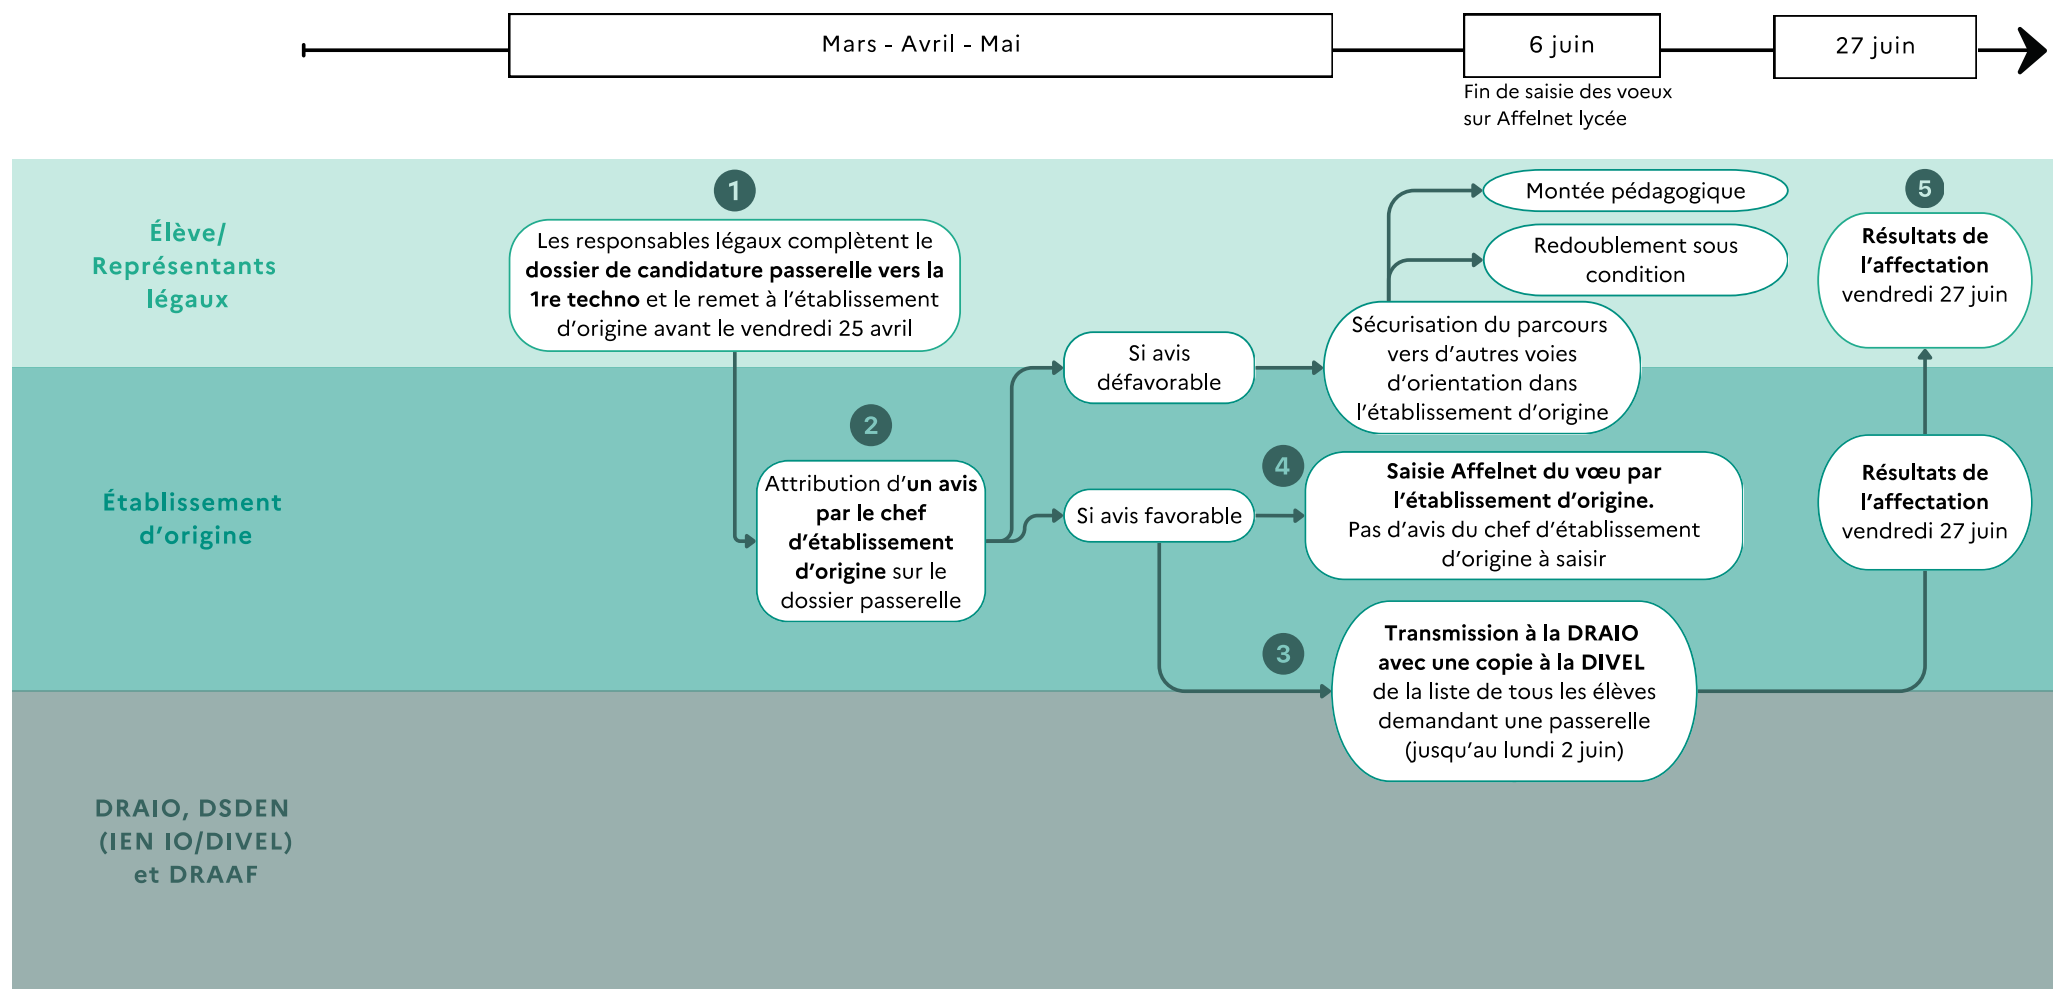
Mars - Avril - Mai

6 juin

Fin de saisie des voeux sur Affelnet lycée

27 juin

Élève/ Représentants légaux

Établissement d'origine

DRAIO, DSDEN (IEN IO/DIVEL) et DRAAF

1

Les responsables légaux complètent le dossier de candidature passerelle vers la 1re techno et le remet à l'établissement d'origine avant le vendredi 25 avril

2

Attribution d'un avis par le chef d'établissement d'origine sur le dossier passerelle

Si avis défavorable

Si avis favorable

Montée pédagogique

Redoublement sous condition

Sécurisation du parcours vers d'autres voies d'orientation dans l'établissement d'origine

4

Saisie Affelnet du vœu par l'établissement d'origine. Pas d'avis du chef d'établissement d'origine à saisir

3

Transmission à la DRAIO avec une copie à la DIVEL de la liste de tous les élèves demandant une passerelle (jusqu'au lundi 2 juin)

5

Résultats de l'affectation vendredi 27 juin

Résultats de l'affectation vendredi 27 juin